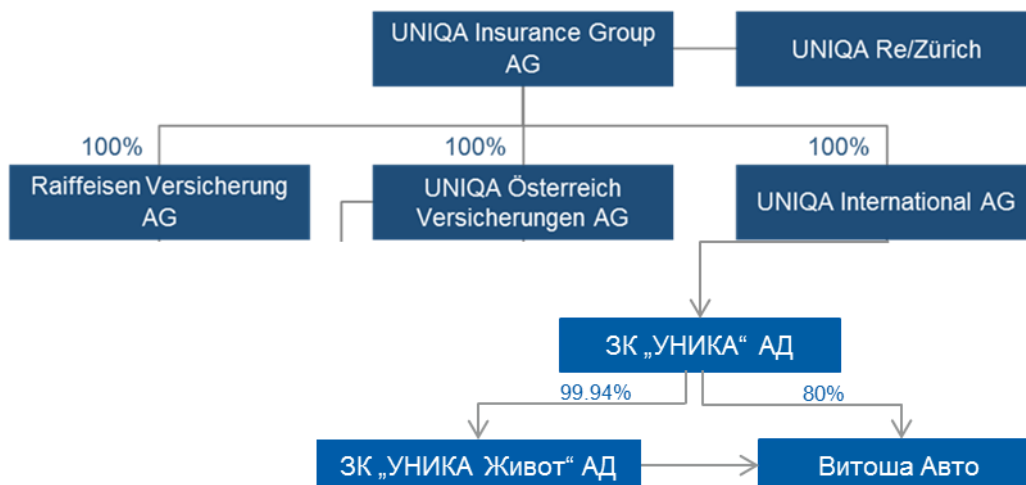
UNIQA Insurance Group AG

UNIQA Re/Zürich

100%

100%

100%

Raiffeisen Versicherung AG

UNIQA Österreich Versicherungen AG

UNIQA International AG

ЗК „УНИКА“ АД

99.94%

80%

ЗК „УНИКА Живот“ АД

Витоша Авто